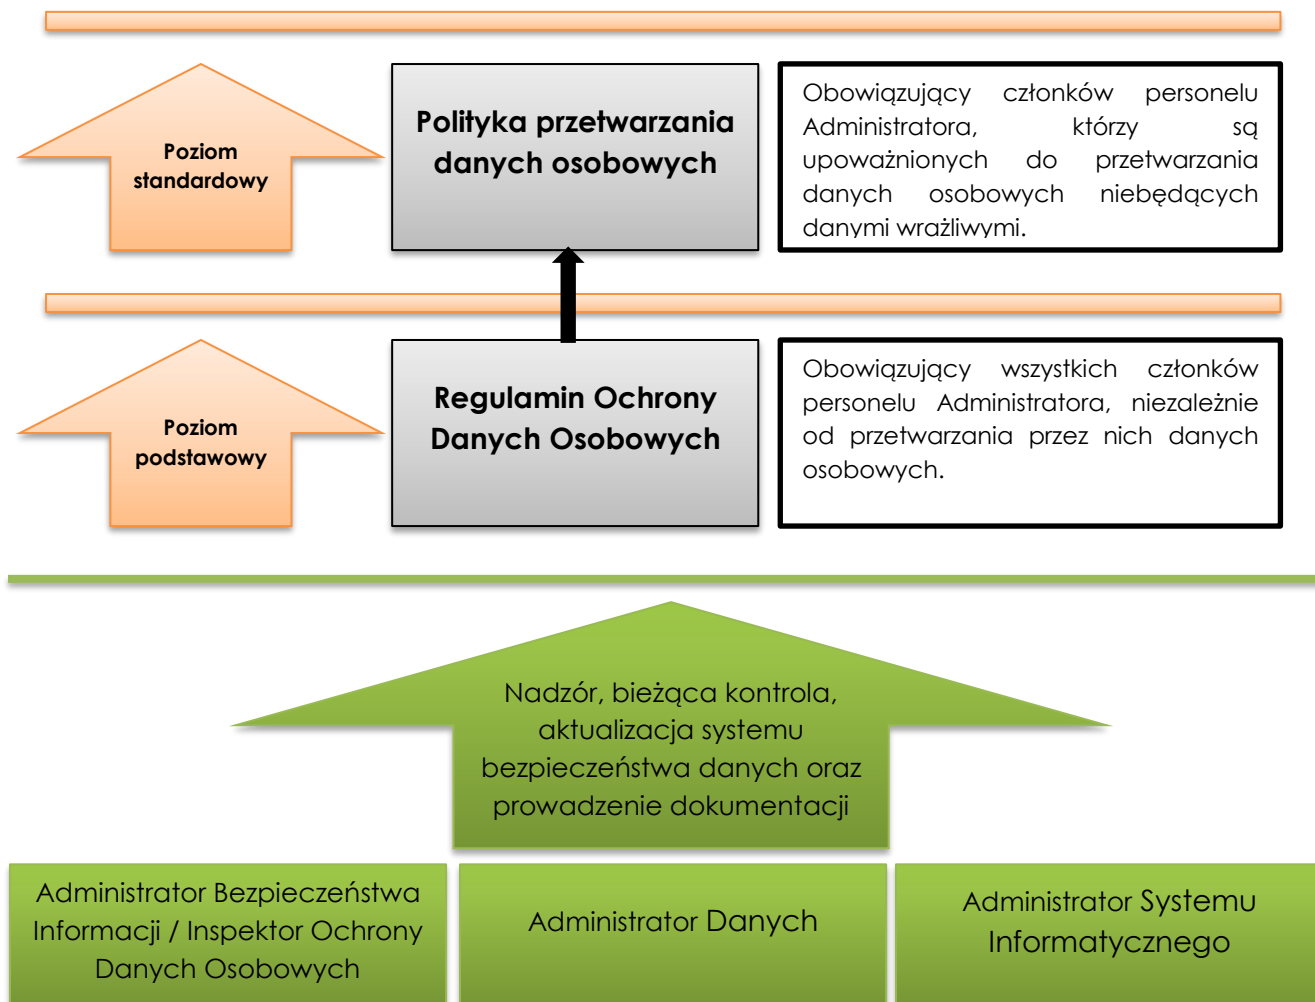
Poziom standardowy

Polityka przetwarzania danych osobowych

Obowiązujący członków personelu Administratora, którzy są upoważnionych do przetwarzania danych osobowych niebędących danymi wrażliwymi.

Poziom podstawowy

Regulamin Ochrony Danych Osobowych

Obowiązujący wszystkich członków personelu Administratora, niezależnie od przetwarzania przez nich danych osobowych.

Nadzór, bieżąca kontrola, aktualizacja systemu bezpieczeństwa danych oraz prowadzenie dokumentacji

Administrator Bezpieczeństwa Informacji / Inspektor Ochrony Danych Osobowych

Administrator Danych

Administrator Systemu Informatycznego